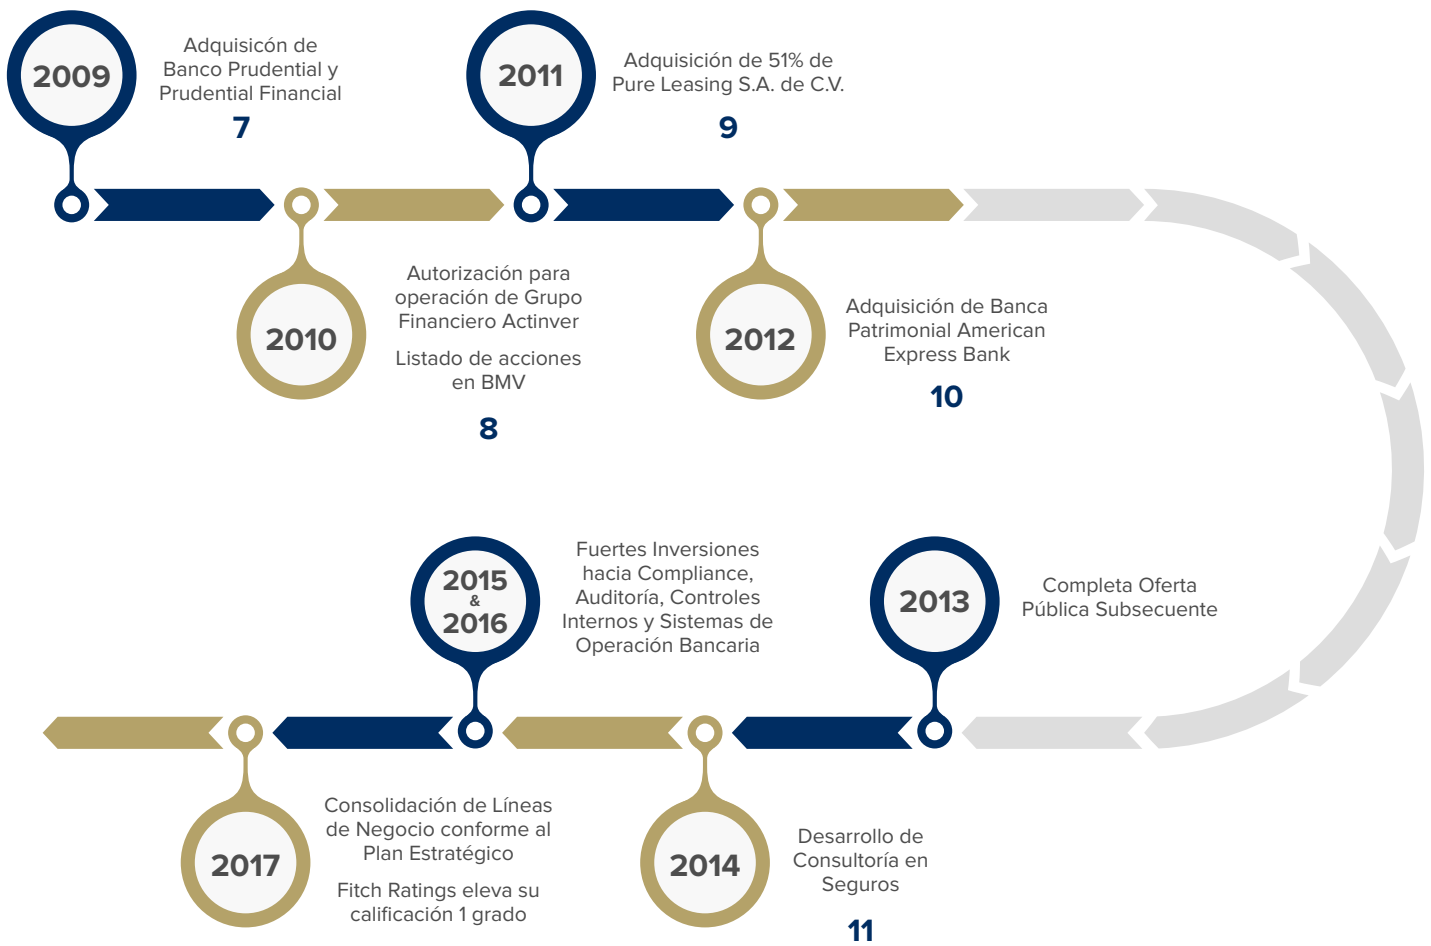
2009

Adquisicón de Banco Prudential y Prudential Financial

7

2011

Adquisición de 51% de Pure Leasing S.A. de C.V.

9

2010

Autorización para operación de Grupo Financiero Actinver

Listado de acciones en BMV

8

2012

Adquisición de Banca Patrimonial American Express Bank

10

2015 & 2016

Fuertes Inversiones hacia Compliance, Auditoría, Controles Internos y Sistemas de Operación Bancaria

2013

Completa Oferta Pública Subsecuente

2017

Consolidación de Líneas de Negocio conforme al Plan Estratégico

Fitch Ratings eleva su calificación 1 grado

2014

Desarrollo de Consultoría en Seguros

11